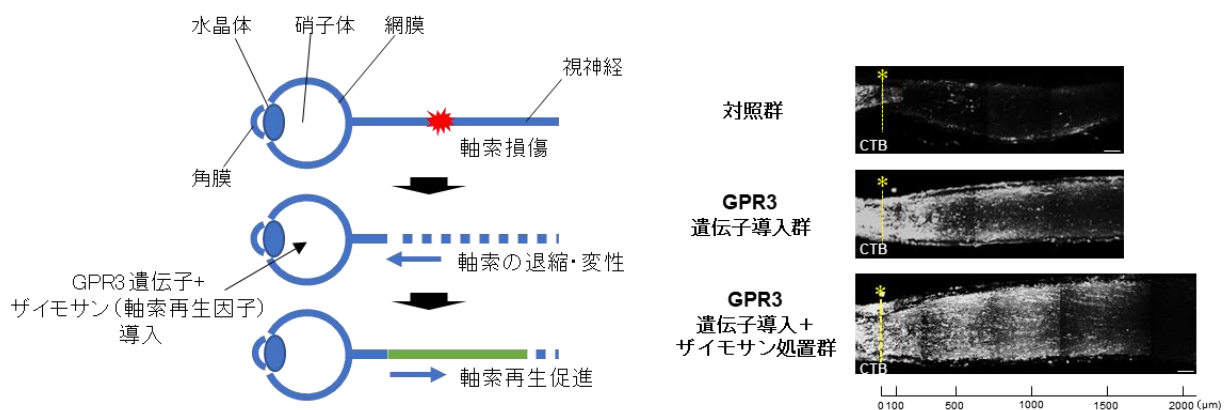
水晶体
硝子体
網膜
視神経
角膜
軸索損傷
軸索の退縮・変性
GPR3遺伝子+
ザイモサン（軸索再生因子）
導入
軸索再生促進

対照群
*
CTB
GPR3
遺伝子導入群
*
CTB
GPR3
遺伝子導入＋
ザイモサン処置群
*
CTB

0 100 500 1000 1500 2000 (μm)